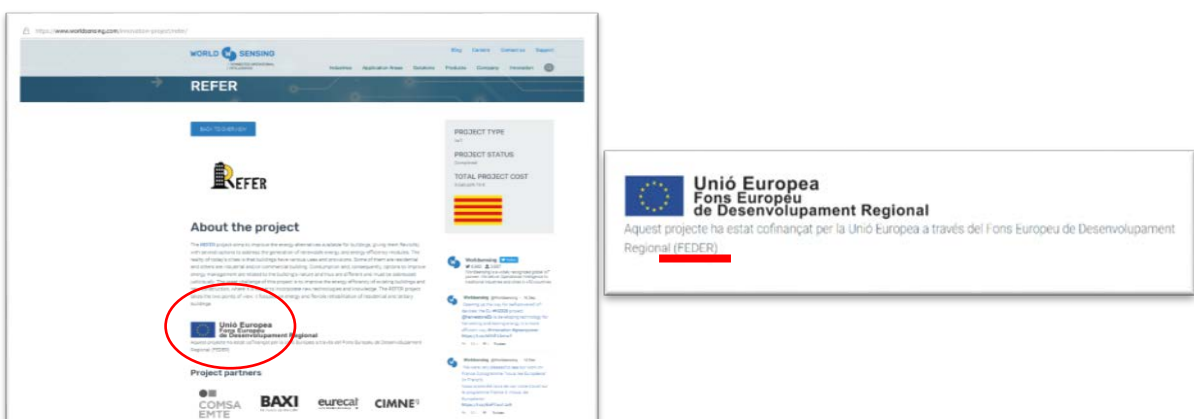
https://www.worldsensing.com/innovation-project/refer/

WORLD SENSING

Blog Careers Contact us Support

Industries Application Areas Solutions Products Company Innovation

REFER

BACK TO OVERVIEW

REFER

About the project

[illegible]

Unió Europea
Fons Europeu
de Desenvolupament Regional
Aquest projecte ha estat cofinançat per la Unió Europea a través del Fons Europeu de Desenvolupament Regional (FEDER)

Project partners

COMSA EMTE

BAXI

eurecat

CIMNE

PROJECT TYPE

PROJECT STATUS

TOTAL PROJECT COST

Worldsensing

Unió Europea
Fons Europeu
de Desenvolupament Regional
Aquest projecte ha estat cofinançat per la Unió Europea a través del Fons Europeu de Desenvolupament Regional (FEDER)